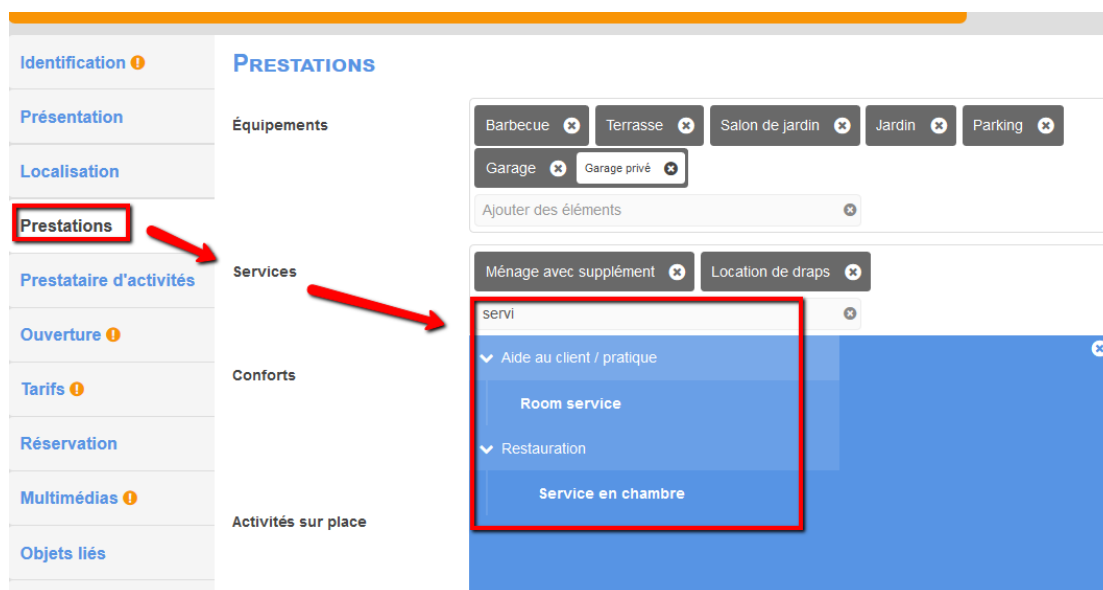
Identification !
Présentation
Localisation
Prestations
Prestataire d'activités
Ouverture !
Tarifs !
Réservation
Multimédias !
Objets liés

PRESTATIONS

Équipements
Barbecue
Terrasse
Salon de jardin
Jardin
Parking
Garage
Garage privé
Ajouter des éléments

Services
Ménage avec supplément
Location de draps
servi
Aide au client / pratique
Room service
Restauration
Service en chambre

Conforts

Activités sur place